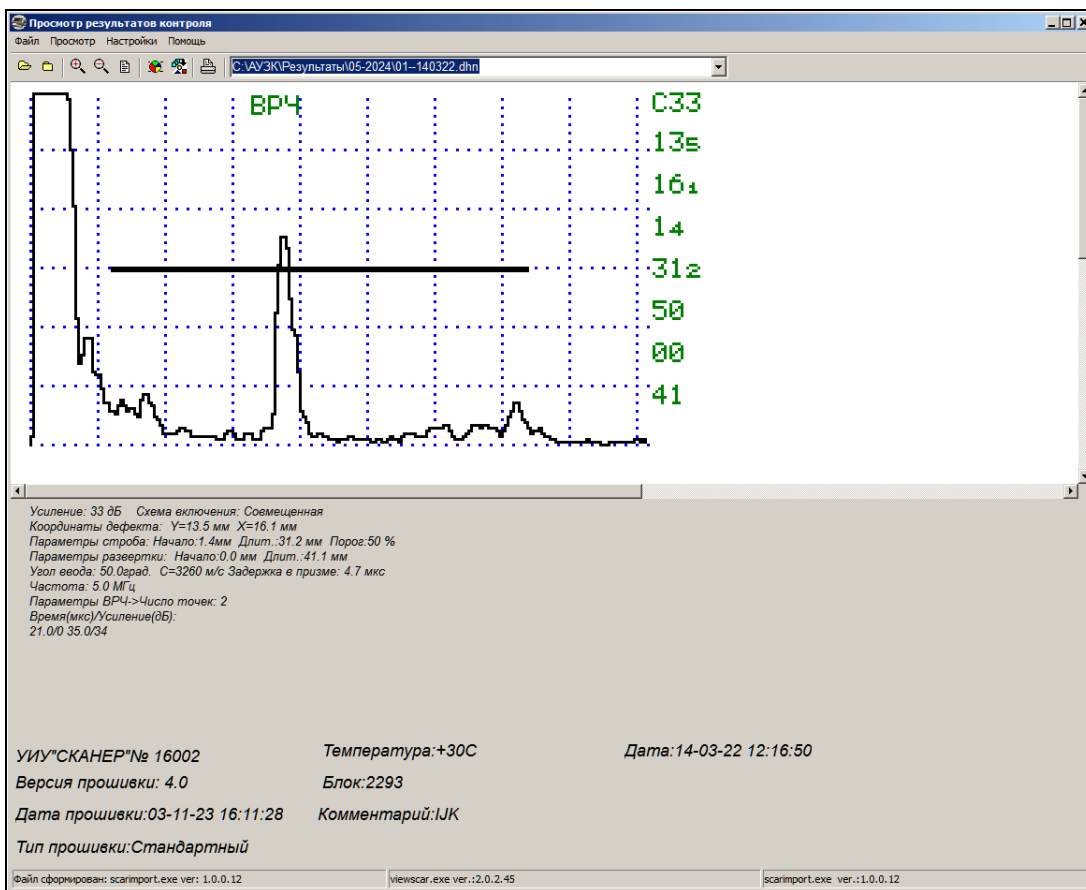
Просмотр результатов контроля

Файл Просмотр Настройки Помощь

C:\АУЗК\Результаты\05-2024\01--140322.dhn

ВРЧ

С33
13₅
16₁
1₄
31₂
50
00
41

Усиление: 33 дБ Схема включения: Совмещенная
Координаты дефекта: Y=13.5 мм X=16.1 мм
Параметры строба: Начало:1.4мм Длит.:31.2 мм Порог:50 %
Параметры развертки: Начало:0.0 мм Длит.:41.1 мм
Угол ввода: 50.0град. С=3260 м/с Задержка в призме: 4.7 мкс
Частота: 5.0 МГц
Параметры ВРЧ->Число точек: 2
Время(мкс)/Усиление(дБ):
21.0/0 35.0/34

УИУ"СКАНЕР"№ 16002
Температура:+30С
Дата:14-03-22 12:16:50
Версия прошивки: 4.0
Блок:2293
Дата прошивки:03-11-23 16:11:28
Комментарий:IJK
Тип прошивки:Стандартный

Файл сформирован: scarimport.exe ver: 1.0.0.12
viewscar.exe ver.:2.0.2.45
scarimport.exe ver.:1.0.0.12